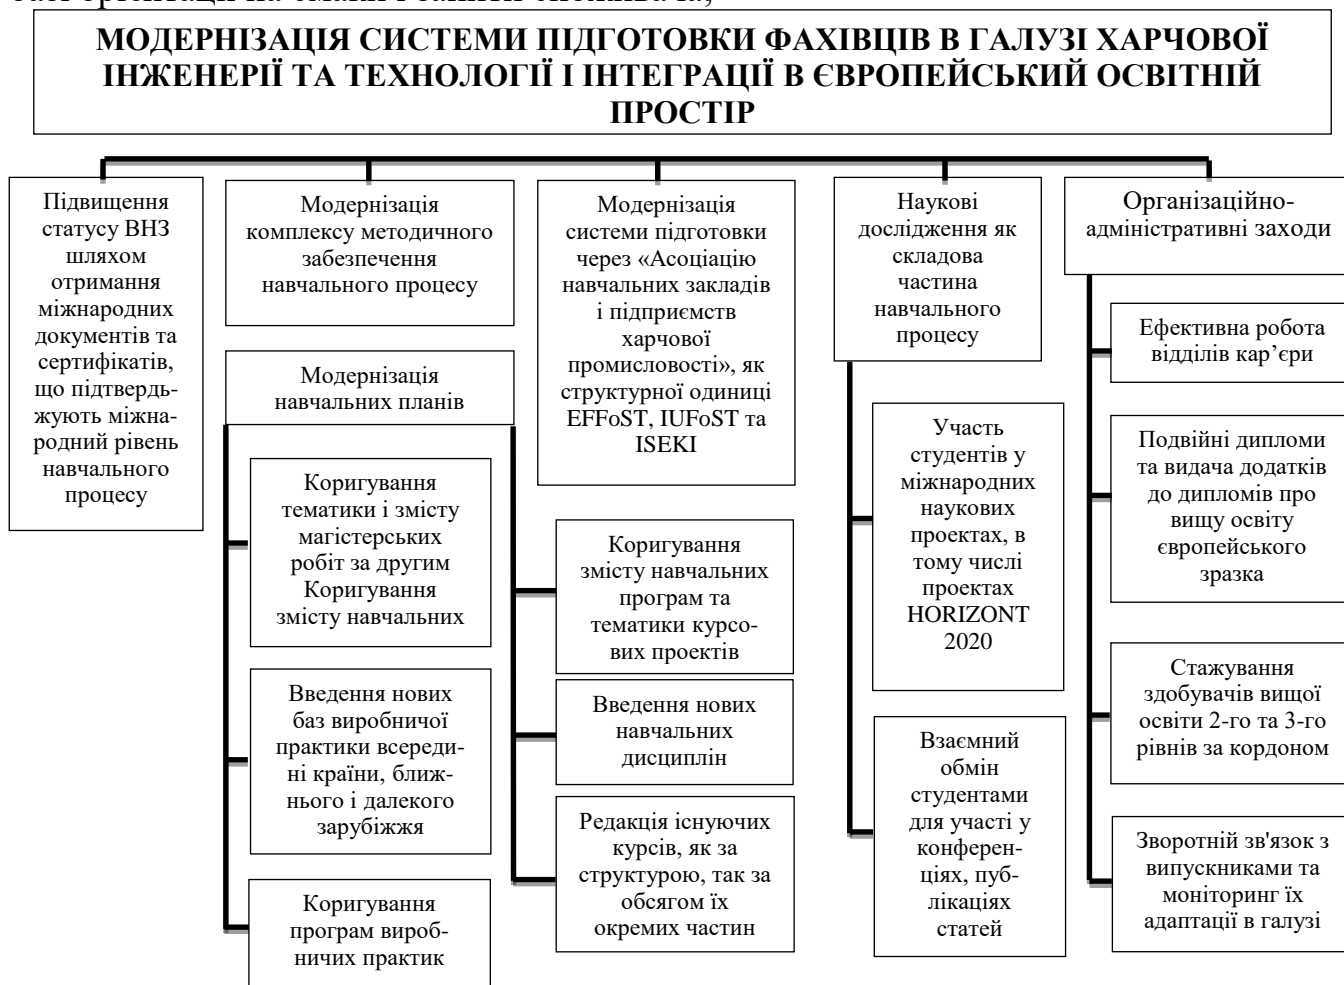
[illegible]

МОДЕРНІЗАЦІЯ СИСТЕМИ ПІДГОТОВКИ ФАХІВЦІВ В ГАЛУЗІ ХАРЧОВОЇ ІНЖЕНЕРІЇ ТА ТЕХНОЛОГІЇ І ІНТЕГРАЦІЇ В ЄВРОПЕЙСЬКИЙ ОСВІТНІЙ ПРОСТІР

Підвищення статусу ВНЗ шляхом отримання міжнародних документів та сертифікатів, що підтверджують міжнародний рівень навчального процесу

Модернізація комплексу методичного забезпечення навчального процесу

Модернізація навчальних планів

Коригування тематики і змісту магістерських робіт за другим Коригування змісту навчальних

Введення нових баз виробничої практики всередині країни, ближнього і далекого зарубіжжя

Коригування програм виробничих практик

Модернізація системи підготовки через «Асоціацію навчальних закладів і підприємств харчової промисловості», як структурної одиниці EFFoST, IUFoST та ISEKI

Коригування змісту навчальних програм та тематики курсових проектів

Введення нових навчальних дисциплін

Редакція існуючих курсів, як за структурою, так за обсягом їх окремих частин

Наукові дослідження як складова частина навчального процесу

Участь студентів у міжнародних наукових проектах, в тому числі проектах HORIZONT 2020

Взаємний обмін студентами для участі у конференціях, публікаціях статей

Організаційно-адміністративні заходи

Ефективна робота відділів кар’єри

Подвійні дипломи та видача додатків до дипломів про вищу освіту європейського зразка

Стажування здобувачів вищої освіти 2-го та 3-го рівнів за кордоном

Зворотній зв'язок з випускниками та моніторинг їх адаптації в галузі